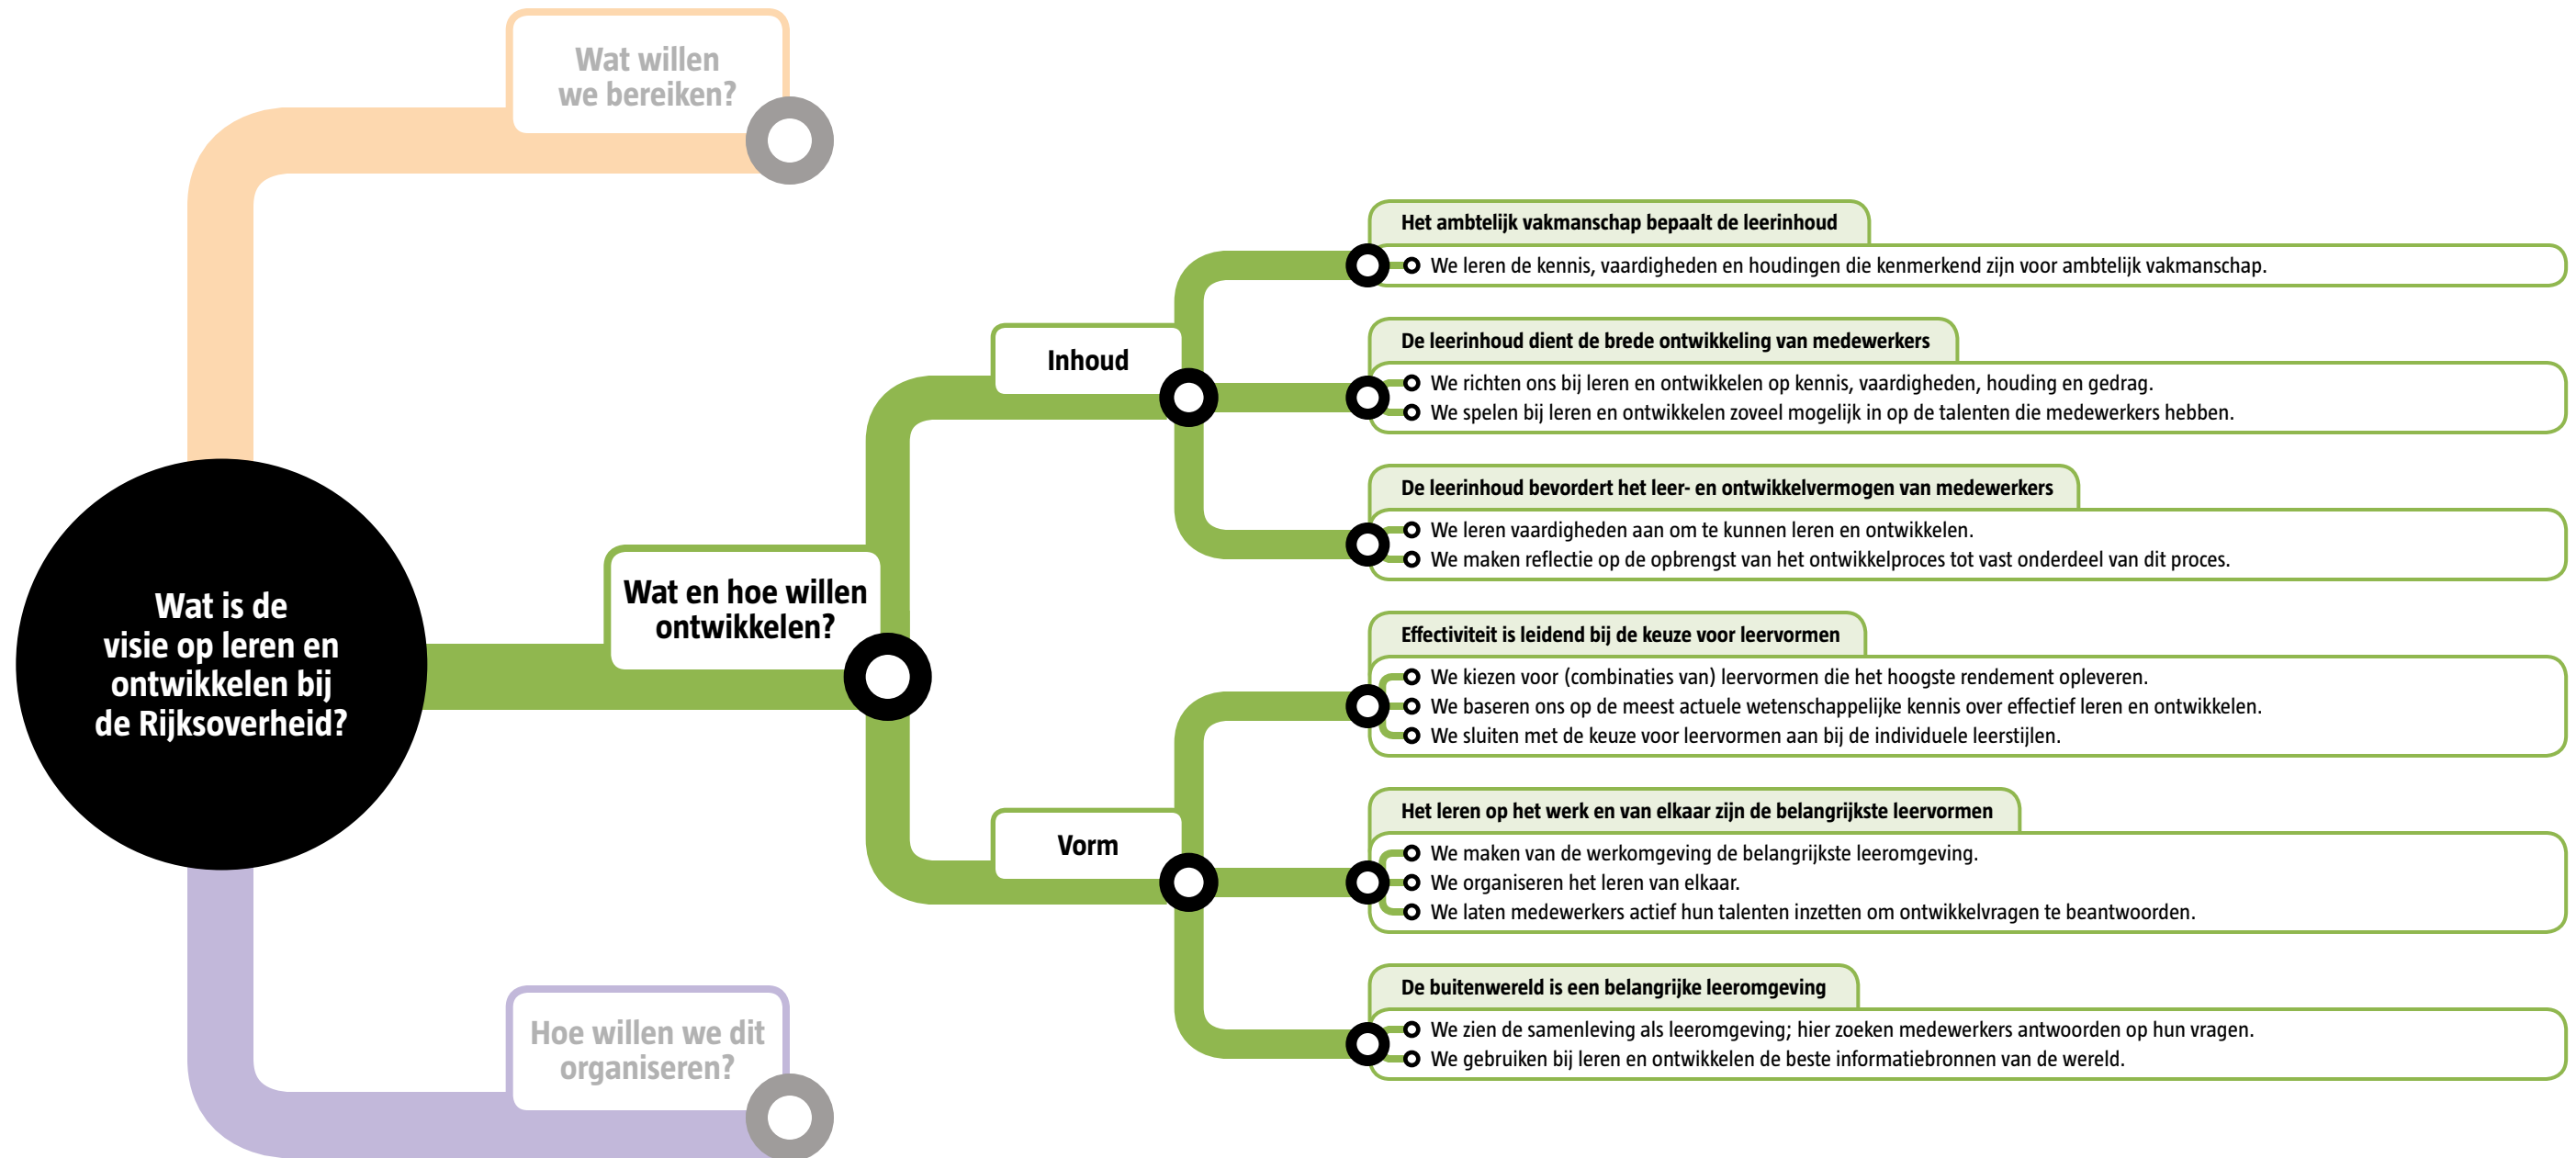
Wat willen we bereiken?

Wat is de visie op leren en ontwikkelen bij de Rijksoverheid?

Wat en hoe willen ontwikkelen?

Inhoud

Het ambtelijk vakmanschap bepaalt de leerinhoud
We leren de kennis, vaardigheden en houdingen die kenmerkend zijn voor ambtelijk vakmanschap.

De leerinhoud dient de brede ontwikkeling van medewerkers
We richten ons bij leren en ontwikkelen op kennis, vaardigheden, houding en gedrag.
We spelen bij leren en ontwikkelen zoveel mogelijk in op de talenten die medewerkers hebben.

De leerinhoud bevordert het leer- en ontwikkelvermogen van medewerkers
We leren vaardigheden aan om te kunnen leren en ontwikkelen.
We maken reflectie op de opbrengst van het ontwikkelproces tot vast onderdeel van dit proces.

Vorm

Effectiviteit is leidend bij de keuze voor leervormen
We kiezen voor (combinaties van) leervormen die het hoogste rendement opleveren.
We baseren ons op de meest actuele wetenschappelijke kennis over effectief leren en ontwikkelen.
We sluiten met de keuze voor leervormen aan bij de individuele leerstijlen.

Het leren op het werk en van elkaar zijn de belangrijkste leervormen
We maken van de werkomgeving de belangrijkste leeromgeving.
We organiseren het leren van elkaar.
We laten medewerkers actief hun talenten inzetten om ontwikkelvragen te beantwoorden.

De buitenwereld is een belangrijke leeromgeving
We zien de samenleving als leeromgeving; hier zoeken medewerkers antwoorden op hun vragen.
We gebruiken bij leren en ontwikkelen de beste informatiebronnen van de wereld.

Hoe willen we dit organiseren?